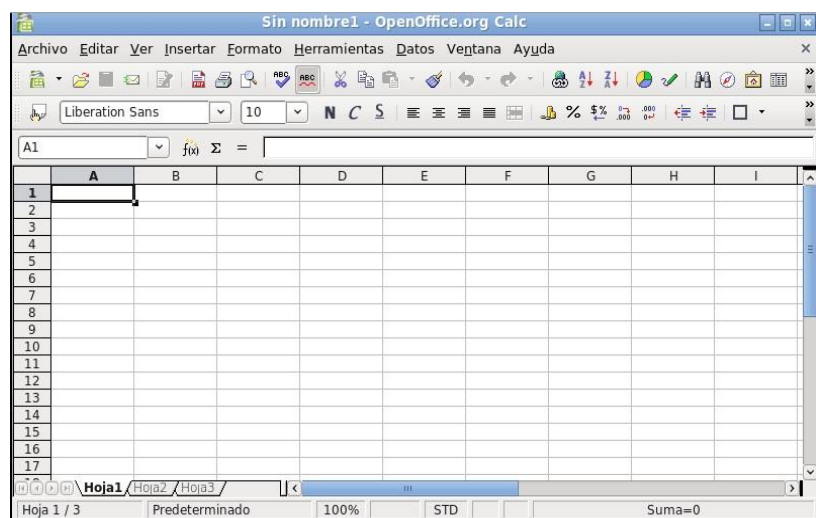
Sin nombre1 - OpenOffice.org Calc

Archivo Editar Ver Insertar Formato Herramientas Datos Ventana Ayuda

Liberation Sans 10 N C S

A1 $f(x)$ Σ =

| | A | B | C | D | E | F | G | H | I |
|---|---|---|---|---|---|---|---|---|---|
| 1 | | | | | | | | | |
| 2 | | | | | | | | | |
| 3 | | | | | | | | | |
| 4 | | | | | | | | | |
| 5 | | | | | | | | | |
| 6 | | | | | | | | | |
| 7 | | | | | | | | | |
| 8 | | | | | | | | | |
| 9 | | | | | | | | | |
| 10 | | | | | | | | | |
| 11 | | | | | | | | | |
| 12 | | | | | | | | | |
| 13 | | | | | | | | | |
| 14 | | | | | | | | | |
| 15 | | | | | | | | | |
| 16 | | | | | | | | | |
| 17 | | | | | | | | | |

Hoja1 Hoja2 Hoja3

Hoja 1 / 3 Predeterminado 100% STD Suma=0